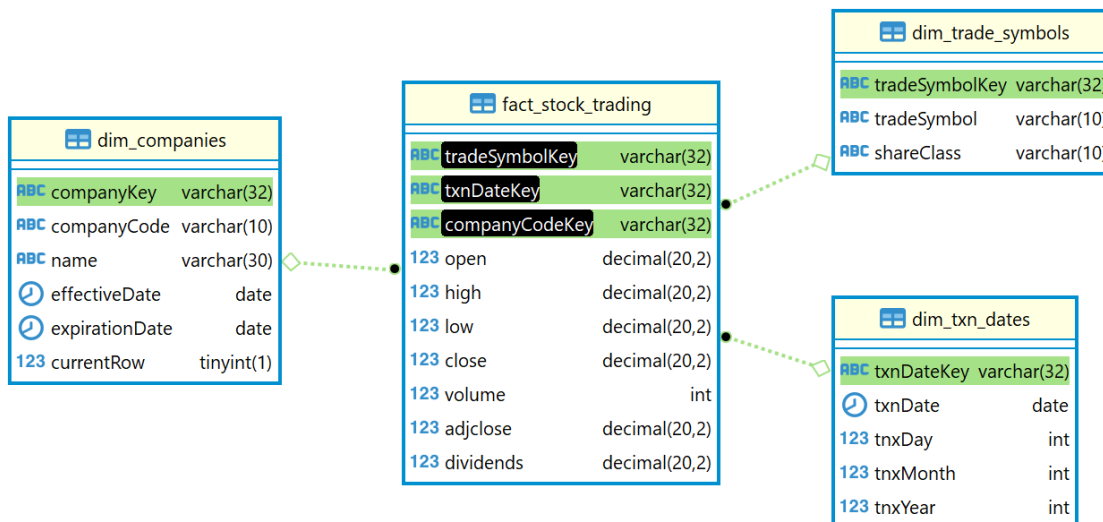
dim_trade_symbols
ABC tradeSymbolKey varchar(32
ABC tradeSymbol varchar(10
ABC shareClass varchar(10

fact_stock_trading
ABC tradeSymbolKey varchar(32)
ABC txnDateKey varchar(32)
ABC companyCodeKey varchar(32)
123 open decimal(20,2)
123 high decimal(20,2)
123 low decimal(20,2)
123 close decimal(20,2)
123 volume int
123 adjclose decimal(20,2)
123 dividends decimal(20,2)

dim_companies
ABC companyKey varchar(32)
ABC companyCode varchar(10)
ABC name varchar(30)
effectiveDate date
expirationDate date
123 currentRow tinyint(1)

dim_txn_dates
ABC txnDateKey varchar(32)
txnDate date
123 tnxDay int
123 tnxMonth int
123 tnxYear int